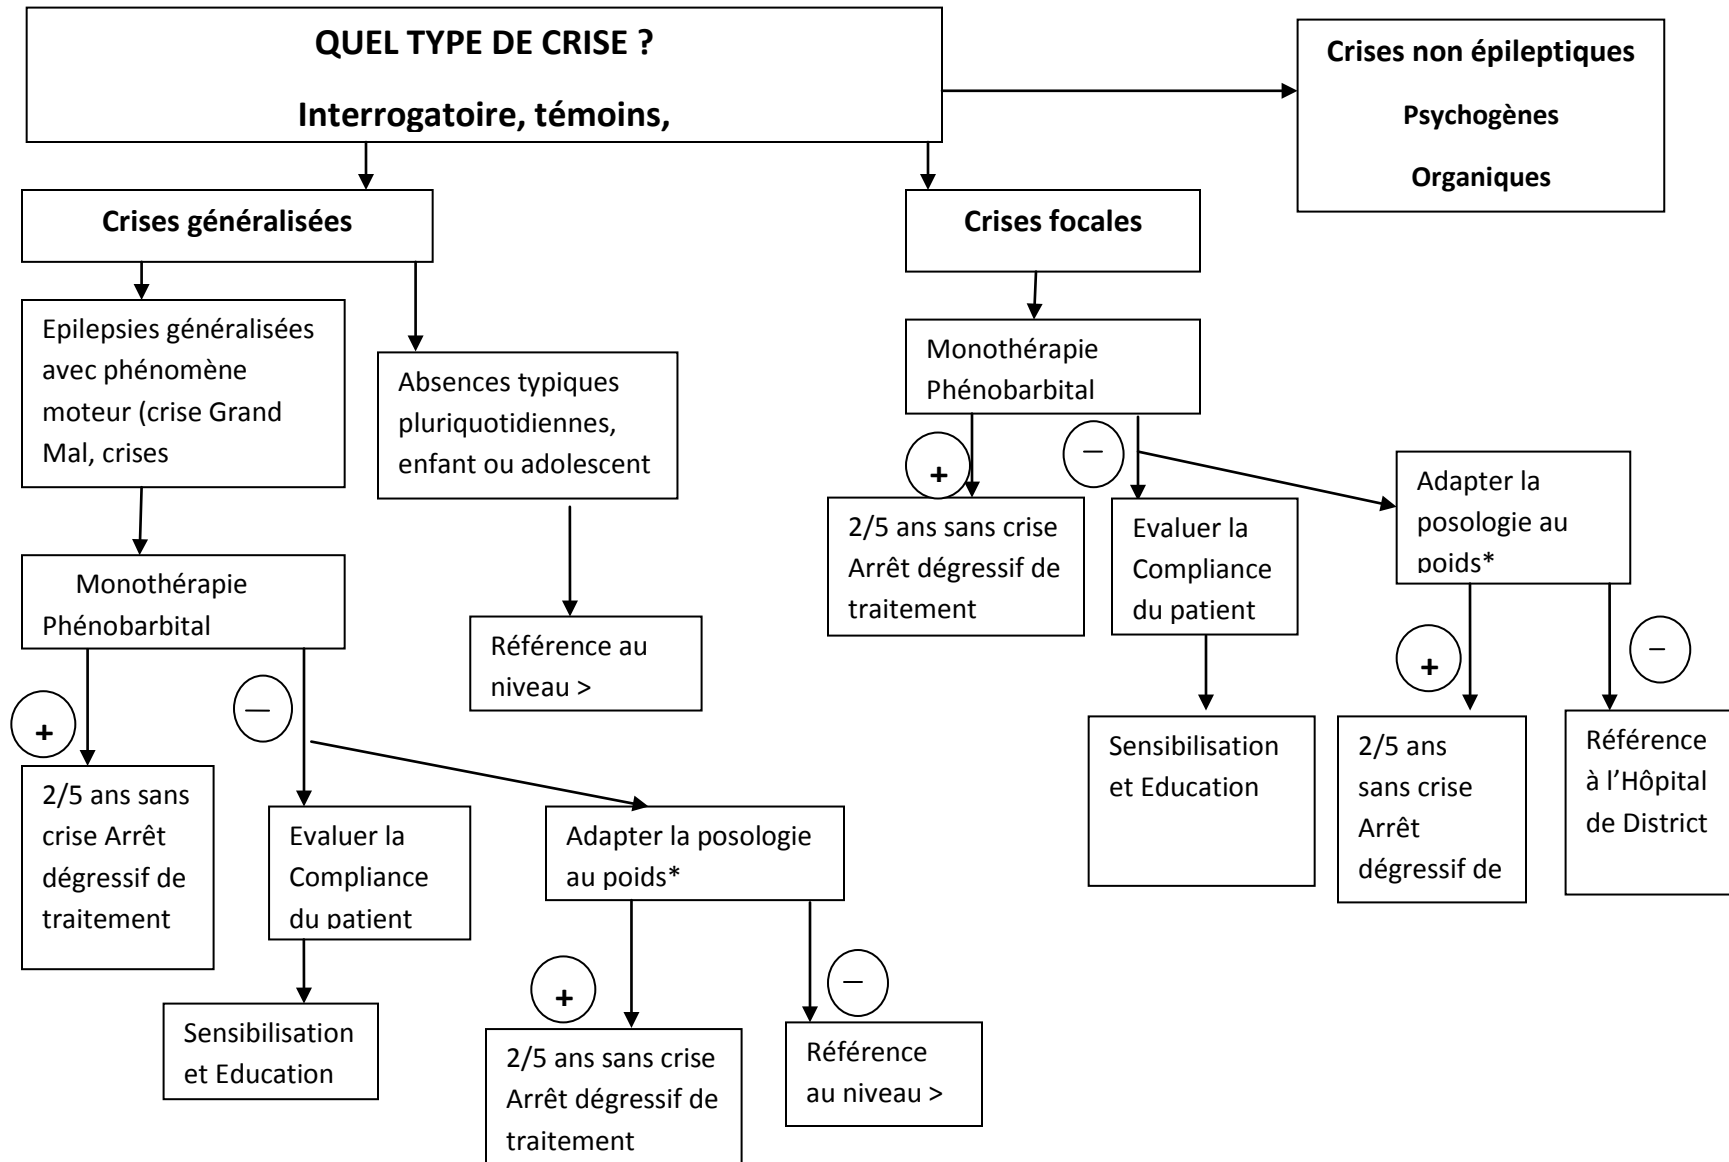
QUEL TYPE DE CRISE ?

Interrogatoire, témoins,

Crises non épileptiques

Psychogènes

Organiques

Crises généralisées

Epilepsies généralisées avec phénomène moteur (crise Grand Mal, crises

Absences typiques pluriquotidiennes, enfant ou adolescent

Monothérapie Phénobarbital

+

2/5 ans sans crise Arrêt dégressif de traitement

—

Evaluer la Compliance du patient

Sensibilisation et Education

Adapter la posologie au poids*

+

2/5 ans sans crise Arrêt dégressif de traitement

—

Référence au niveau >

Référence au niveau >

Crises focales

Monothérapie Phénobarbital

+

2/5 ans sans crise Arrêt dégressif de traitement

—

Evaluer la Compliance du patient

Sensibilisation et Education

Adapter la posologie au poids*

+

2/5 ans sans crise Arrêt dégressif de

—

Référence à l'Hôpital de District